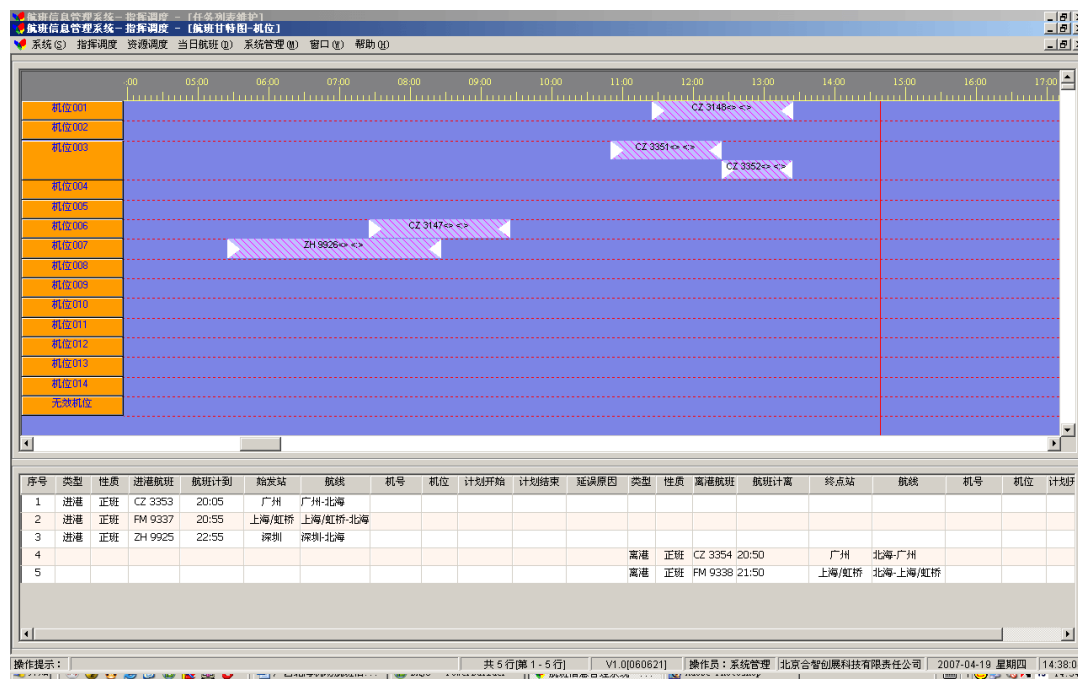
航班信息管理系统－指挥调度－［任务列表维护］
航班信息管理系统－指挥调度－［航班甘特图-机位］
系统(S) 指挥调度 资源调度 当日航班(D) 系统管理(M) 窗口(W) 帮助(H)

:00 05:00 06:00 07:00 08:00 09:00 10:00 11:00 12:00 13:00 14:00 15:00 16:00 17:00

机位001
机位002
机位003
机位004
机位005
机位006
机位007
机位008
机位009
机位010
机位011
机位012
机位013
机位014
无效机位

CZ 3148<> <>
CZ 3351<> <>
CZ 3352<> <>
CZ 3147<> <>
ZH 9926<> <>

| 序号 | 类型 | 性质 | 进港航班 | 航班计到 | 始发站 | 航线 | 机号 | 机位 | 计划开始 | 计划结束 | 延误原因 | 类型 | 性质 | 离港航班 | 航班计离 | 终点站 | 航线 | 机号 | 机位 | 计划开 |
|---|---|---|---|---|---|---|---|---|---|---|---|---|---|---|---|---|---|---|---|---|
| 1 | 进港 | 正班 | CZ 3353 | 20:05 | 广州 | 广州-北海 | | | | | | | | | | | | | | |
| 2 | 进港 | 正班 | FM 9337 | 20:55 | 上海/虹桥 | 上海/虹桥-北海 | | | | | | | | | | | | | | |
| 3 | 进港 | 正班 | ZH 9925 | 22:55 | 深圳 | 深圳-北海 | | | | | | | | | | | | | | |
| 4 | | | | | | | | | | | | 离港 | 正班 | CZ 3354 | 20:50 | 广州 | 北海-广州 | | | |
| 5 | | | | | | | | | | | | 离港 | 正班 | FM 9338 | 21:50 | 上海/虹桥 | 北海-上海/虹桥 | | | |

操作提示： 共 5 行[第 1 - 5 行] V1.0[060621] 操作员：系统管理 北京合智创展科技有限责任公司 2007-04-19 星期四 14:38:0